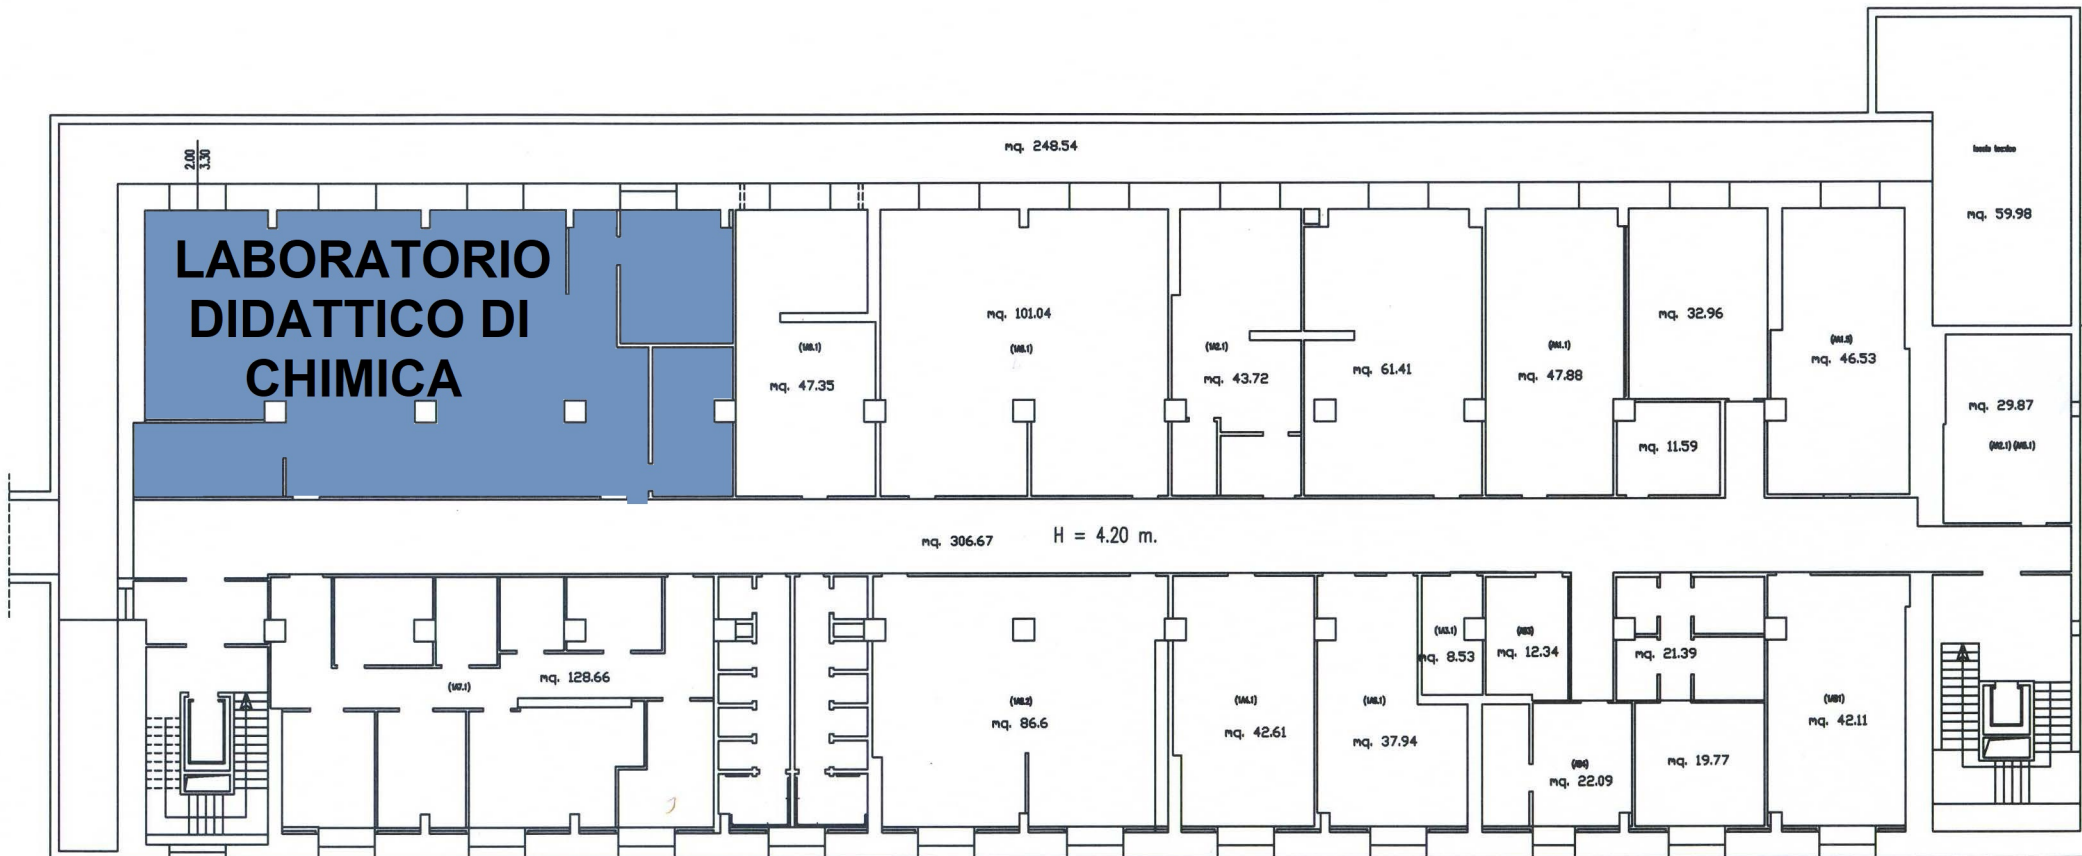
mq. 248.54

2.00
3.30

locale tecnico

mq. 59.98

LABORATORIO DIDATTICO DI CHIMICA

(U.1)
mq. 47.35

mq. 101.04
(U.1)

(U.1)
mq. 43.72

mq. 61.41

(U.1)
mq. 47.88

mq. 32.96

(U.1)
mq. 46.53

mq. 29.87

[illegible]

mq. 11.59

mq. 306.67

H = 4.20 m.

(U.1)
mq. 128.66

(U.1)
mq. 86.6

(U.1)
mq. 42.61

(U.1)
mq. 37.94

(U.1)
mq. 8.53

(U.1)
mq. 12.34

mq. 21.39

(U.1)
mq. 42.11

(U.1)
mq. 22.09

mq. 19.77